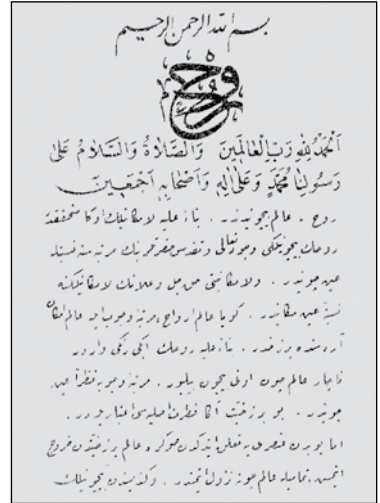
بسم الله الرحمن الرحيم

روح

الحمد لله رب العالمين والصلاة والسلام على رسولنا محمد وعلى آله واصحابه اجمعين

روح . عالم وجوبده . با ذات عليه لا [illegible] . روحك وجوبي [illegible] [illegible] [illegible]

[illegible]

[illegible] . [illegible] عالم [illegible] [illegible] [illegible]

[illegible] . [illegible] روحك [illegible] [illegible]

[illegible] عالم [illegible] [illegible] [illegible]

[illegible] . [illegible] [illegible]

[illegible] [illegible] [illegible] عالم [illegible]

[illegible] عالم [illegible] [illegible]